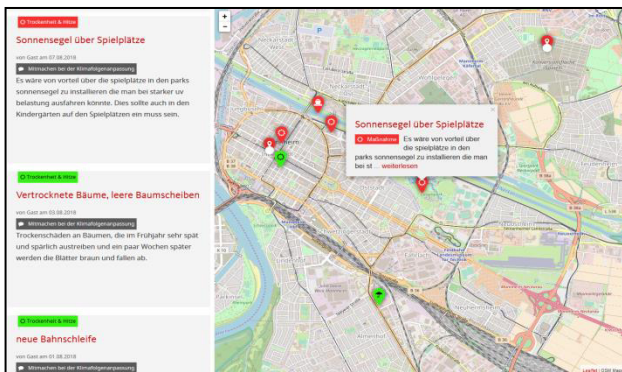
Trockenheit & Hitze

Sonnensegel über Spielplätze

von Gast am 07.08.2018

Mitmachen bei der Klimafolgenanpassung

Es wäre von vorteil über die spielplätze in den parks sonnensegel zu installieren die man bei starker uv belastung ausfahren könnte. Dies sollte auch in den Kindergärten auf den Spielplätzen ein muss sein.

Trockenheit & Hitze

Vertrocknete Bäume, leere Baumscheiben

von Gast am 03.08.2018

Mitmachen bei der Klimafolgenanpassung

Trockenschäden an Bäumen, die im Frühjahr sehr spät und spärlich austreiben und ein paar Wochen später werden die Blätter braun und fallen ab.

Trockenheit & Hitze

neue Bahnschleife

von Gast am 01.08.2018

Mitmachen bei der Klimafolgenanpassung

+
−

Sonnensegel über Spielplätze

Maßnahme

Es wäre von vorteil über die spielplätze in den parks sonnensegel zu installieren die man bei st ... weiterlesen

Leaflet | OSM Map